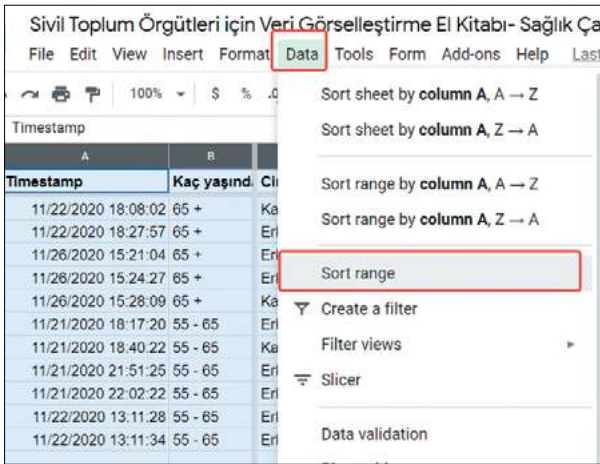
Sivil Toplum Örgütleri için Veri Görselleştirme El Kitabı- Sağlık Ça

File Edit View Insert Format Data Tools Form Add-ons Help Last

100% $ % .0

Timestamp

| A | B | |
|---|---|---|
| Timestamp | Kaç yaşında | Ci |
| 11/22/2020 18:08:02 | 65 + | Ka |
| 11/22/2020 18:27:57 | 65 + | Er |
| 11/26/2020 15:21:04 | 65 + | Er |
| 11/26/2020 15:24:27 | 65 + | Er |
| 11/26/2020 15:28:09 | 65 + | Ka |
| 11/21/2020 18:17:20 | 55 - 65 | Er |
| 11/21/2020 18:40:22 | 55 - 65 | Ka |
| 11/21/2020 21:51:25 | 55 - 65 | Er |
| 11/21/2020 22:02:22 | 55 - 65 | Er |
| 11/22/2020 13:11:28 | 55 - 65 | Er |
| 11/22/2020 13:11:34 | 55 - 65 | Er |

Sort sheet by **column A**, A → Z
Sort sheet by **column A**, Z → A
Sort range by **column A**, A → Z
Sort range by **column A**, Z → A
Sort range
Create a filter
Filter views
Slicer
Data validation